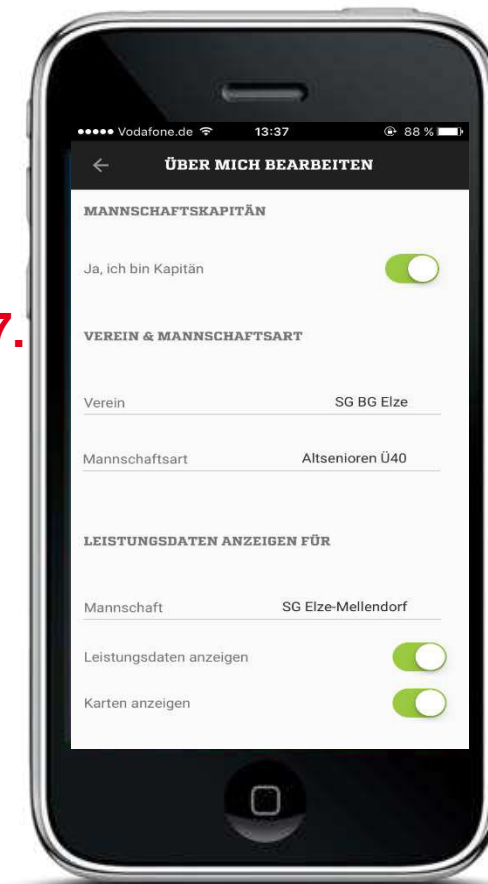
7.

●●●●● Vodafone.de 13:37 88 %

← ÜBER MICH BEARBEITEN

MANNSCHAFTSKAPITÄN

Ja, ich bin Kapitän

VEREIN & MANNSCHAFTSART

Verein SG BG Elze

Mannschaftsart Altsenioren Ü40

LEISTUNGSDATEN ANZEIGEN FÜR

Mannschaft SG Elze-Mellendorf

Leistungsdaten anzeigen

Karten anzeigen